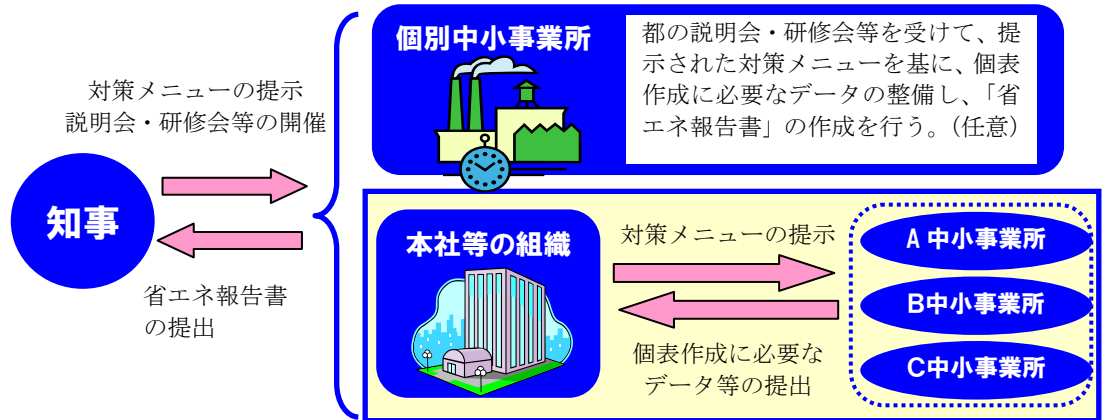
対策メニューの提示
説明会・研修会等の開催

知事

省エネ報告書
の提出

個別中小事業所

都の説明会・研修会等を受けて、提示された対策メニューを基に、個表作成に必要なデータの整備し、「省エネ報告書」の作成を行う。(任意)

本社等の組織

対策メニューの提示

個表作成に必要なデータ等の提出

A 中小事業所

B中小事業所

C中小事業所